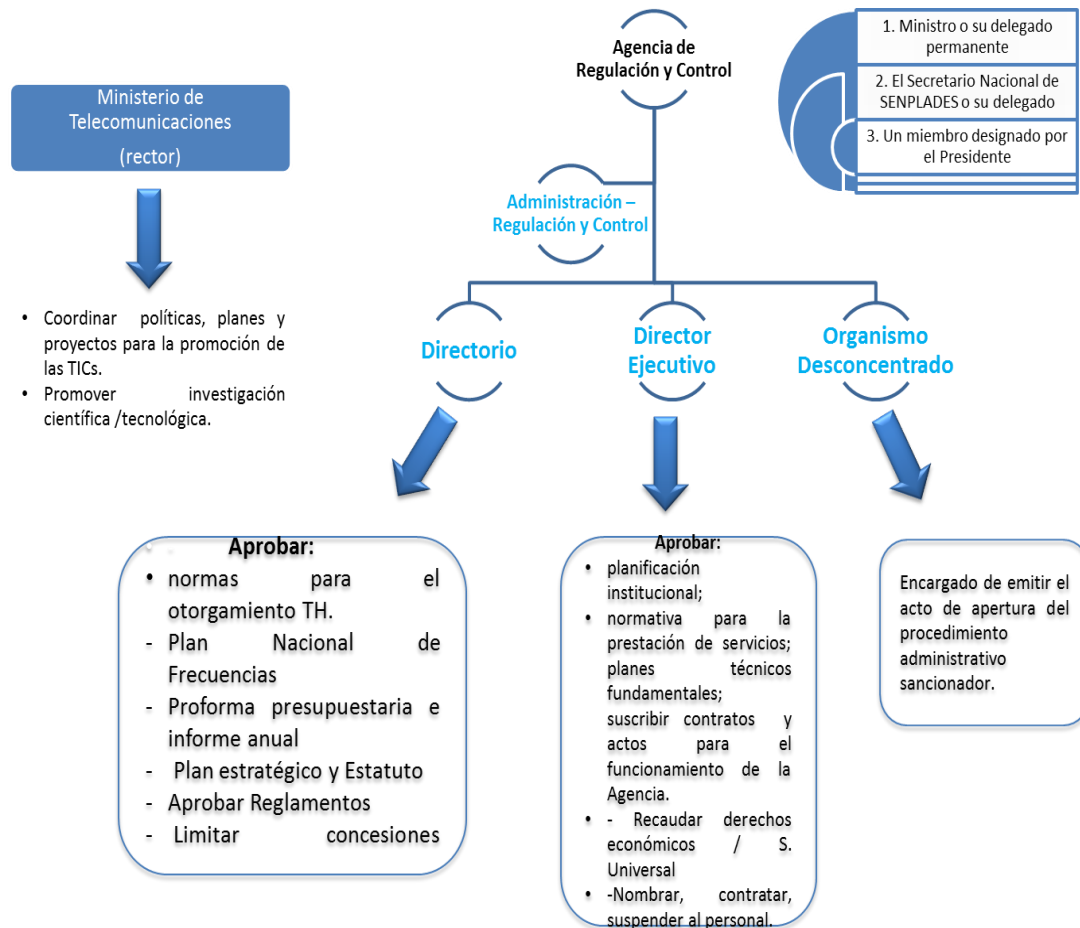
Agencia de Regulación y Control

1. Ministro o su delegado permanente

2. El Secretario Nacional de SENPLADES o su delegado

3. Un miembro designado por el Presidente

Ministerio de Telecomunicaciones (rector)

Administración – Regulación y Control

- Coordinar políticas, planes y proyectos para la promoción de las TICs.
- Promover investigación científica /tecnológica.

Directorio

Director Ejecutivo

Organismo Desconcentrado

Aprobar:
- normas para el otorgamiento TH.
- Plan Nacional de Frecuencias
- Proforma presupuestaria e informe anual
- Plan estratégico y Estatuto
- Aprobar Reglamentos
- Limitar concesiones

Aprobar:
- planificación institucional;
- normativa para la prestación de servicios; planes técnicos fundamentales; suscribir contratos y actos para el funcionamiento de la Agencia.
- - Recaudar derechos económicos / S. Universal
- -Nombrar, contratar, suspender al personal.

Encargado de emitir el acto de apertura del procedimiento administrativo sancionador.